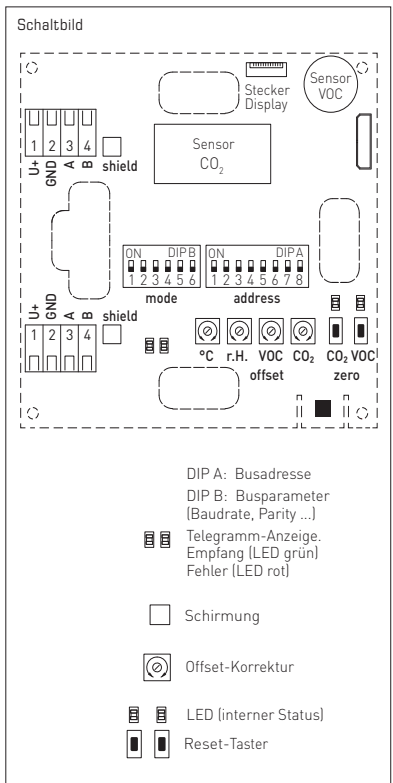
Schaltbild

Stecker Display

Sensor VOC

Sensor $CO_2$

1 2 3 4
U+ GND A B shield

ON DIP B
1 2 3 4 5 6
mode

ON DIP A
1 2 3 4 5 6 7 8
address

U+ GND A B shield
1 2 3 4

°C r.H. VOC $CO_2$
offset

$CO_2$ VOC
zero

DIP A: Busadresse
DIP B: Busparameter (Baudrate, Parity ...)

Telegramm-Anzeige. Empfang (LED grün) Fehler (LED rot)

Schirmung

Offset-Korrektur

LED (interner Status)

Reset-Taster